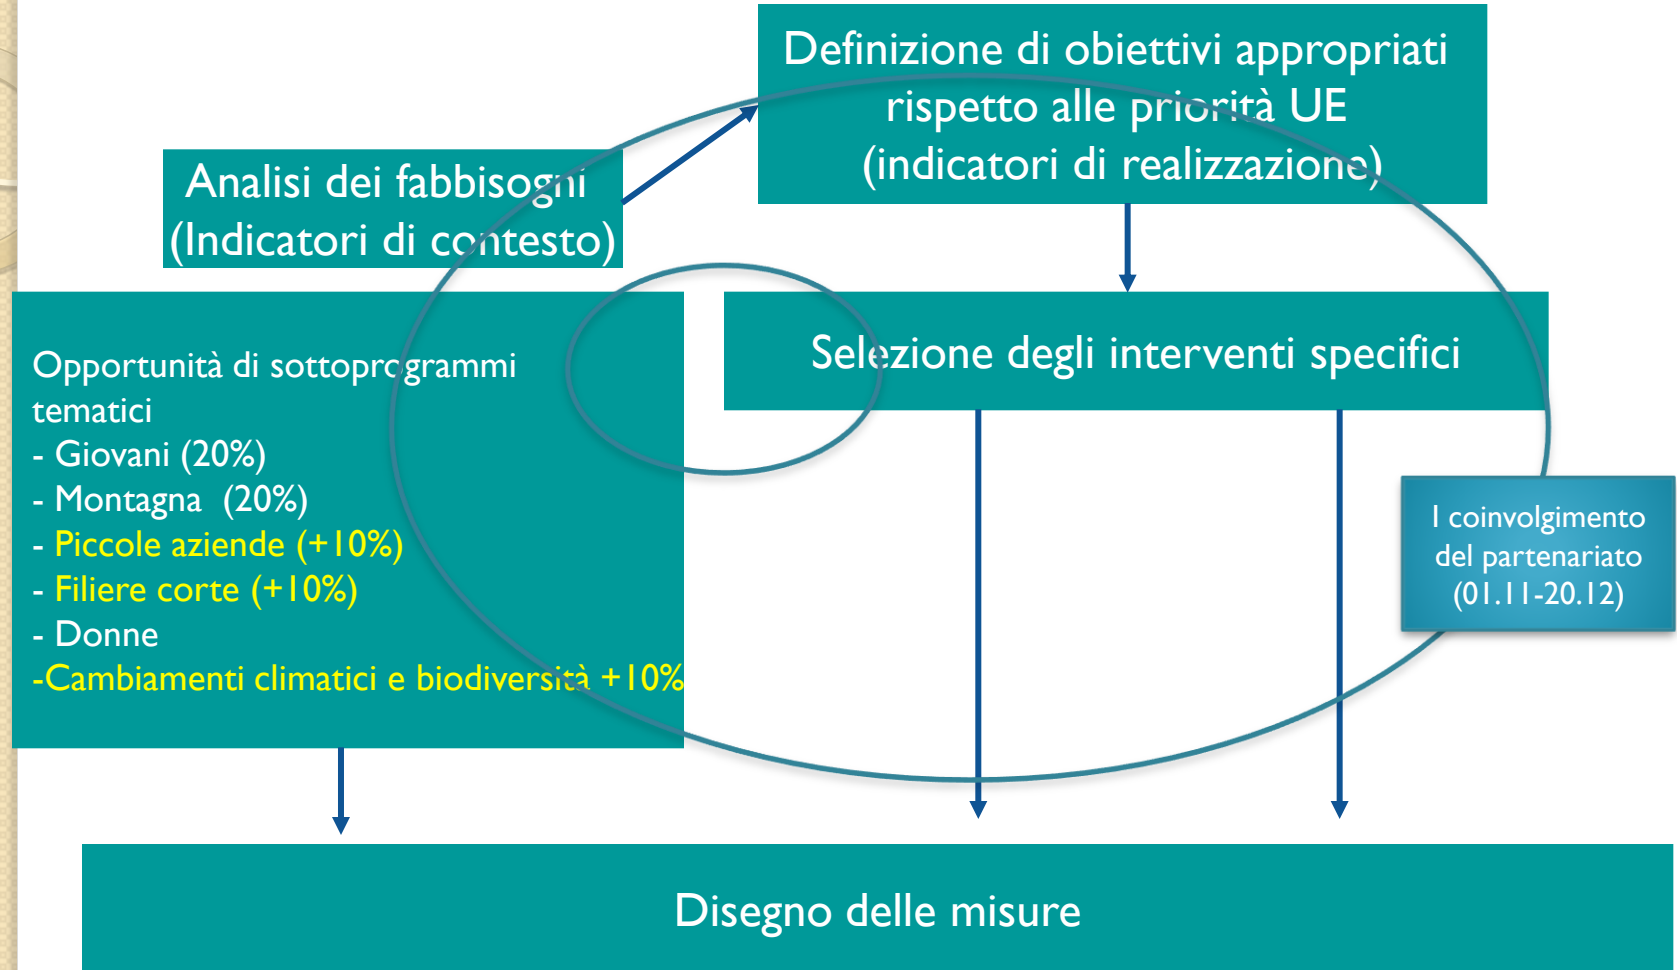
Definizione di obiettivi appropriati rispetto alle priorità UE (indicatori di realizzazione)

Analisi dei fabbisogni (Indicatori di contesto)

Opportunità di sottoprogrammi tematici
- Giovani (20%)
- Montagna (20%)
- Piccole aziende (+10%)
- Filiere corte (+10%)
- Donne
-Cambiamenti climatici e biodiversità +10%

Selezione degli interventi specifici

I coinvolgimento del partenariato (01.11-20.12)

Disegno delle misure